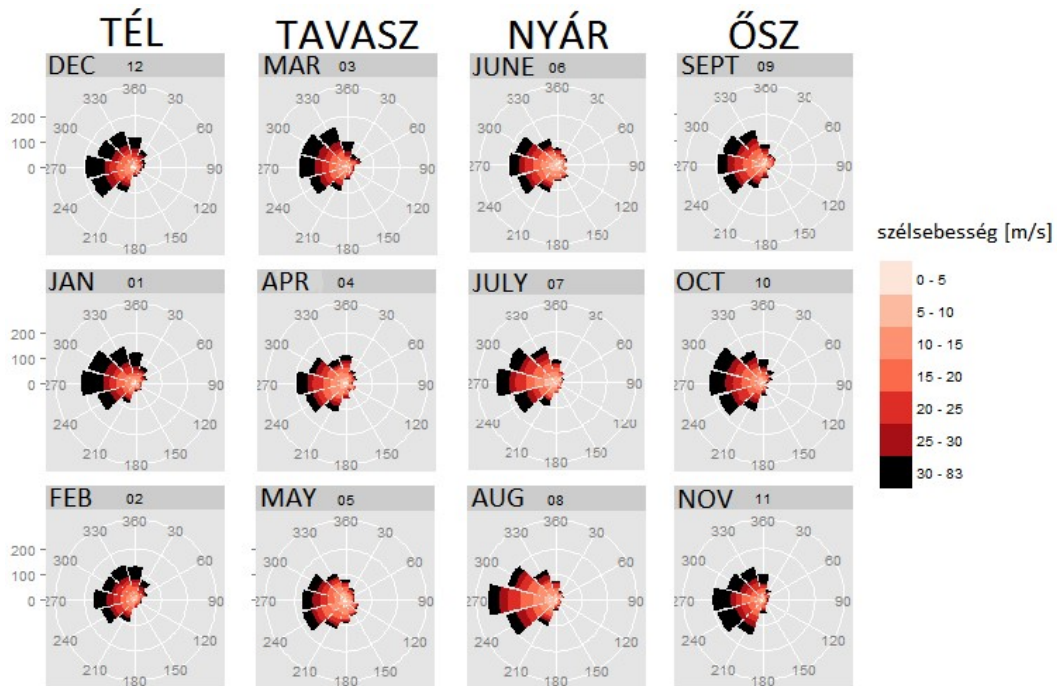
TÉL TAVASZ NYÁR ŐSZ

DEC 12
200
100
0
360 30 60 90 120 150 180 210 240 270 300 330

MAR 03
360 30 60 90 120 150 180 210 240 270 300 330

JUNE 06
360 30 60 90 120 150 180 210 240 270 300 330

SEPT 09
360 30 60 90 120 150 180 210 240 270 300 330

JAN 01
200
100
0
360 30 60 90 120 150 180 210 240 270 300 330

APR 04
360 30 60 90 120 150 180 210 240 270 300 330

JULY 07
360 30 60 90 120 150 180 210 240 270 300 330

OCT 10
360 30 60 90 120 150 180 210 240 270 300 330

FEB 02
200
100
0
360 30 60 90 120 150 180 210 240 270 300 330

MAY 05
360 30 60 90 120 150 180 210 240 270 300 330

AUG 08
360 30 60 90 120 150 180 210 240 270 300 330

NOV 11
360 30 60 90 120 150 180 210 240 270 300 330

szélsebesség [m/s]
0 - 5
5 - 10
10 - 15
15 - 20
20 - 25
25 - 30
30 - 83